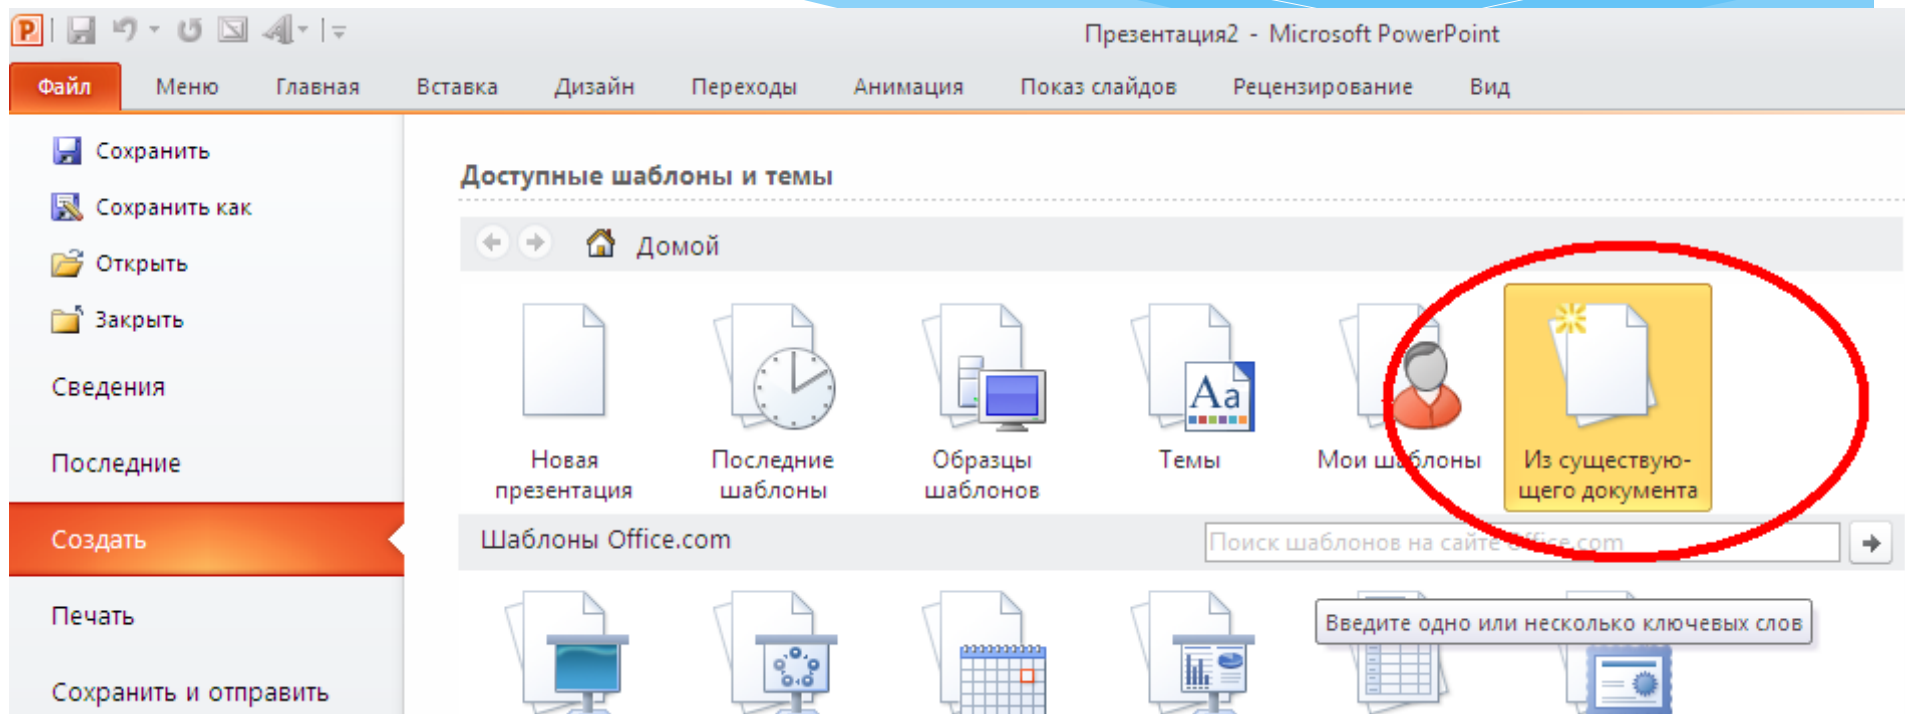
Презентация2 - Microsoft PowerPoint

Файл Меню Главная Вставка Дизайн Переходы Анимация Показ слайдов Рецензирование Вид

Сохранить
Сохранить как
Открыть
Закрыть
Сведения
Последние
Создать
Печать
Сохранить и отправить

Доступные шаблоны и темы

Домой

Новая презентация
Последние шаблоны
Образцы шаблонов
Темы
Мои шаблоны
Из существующего документа

Шаблоны Office.com

Поиск шаблонов на сайте Office.com

Введите одно или несколько ключевых слов

Aa